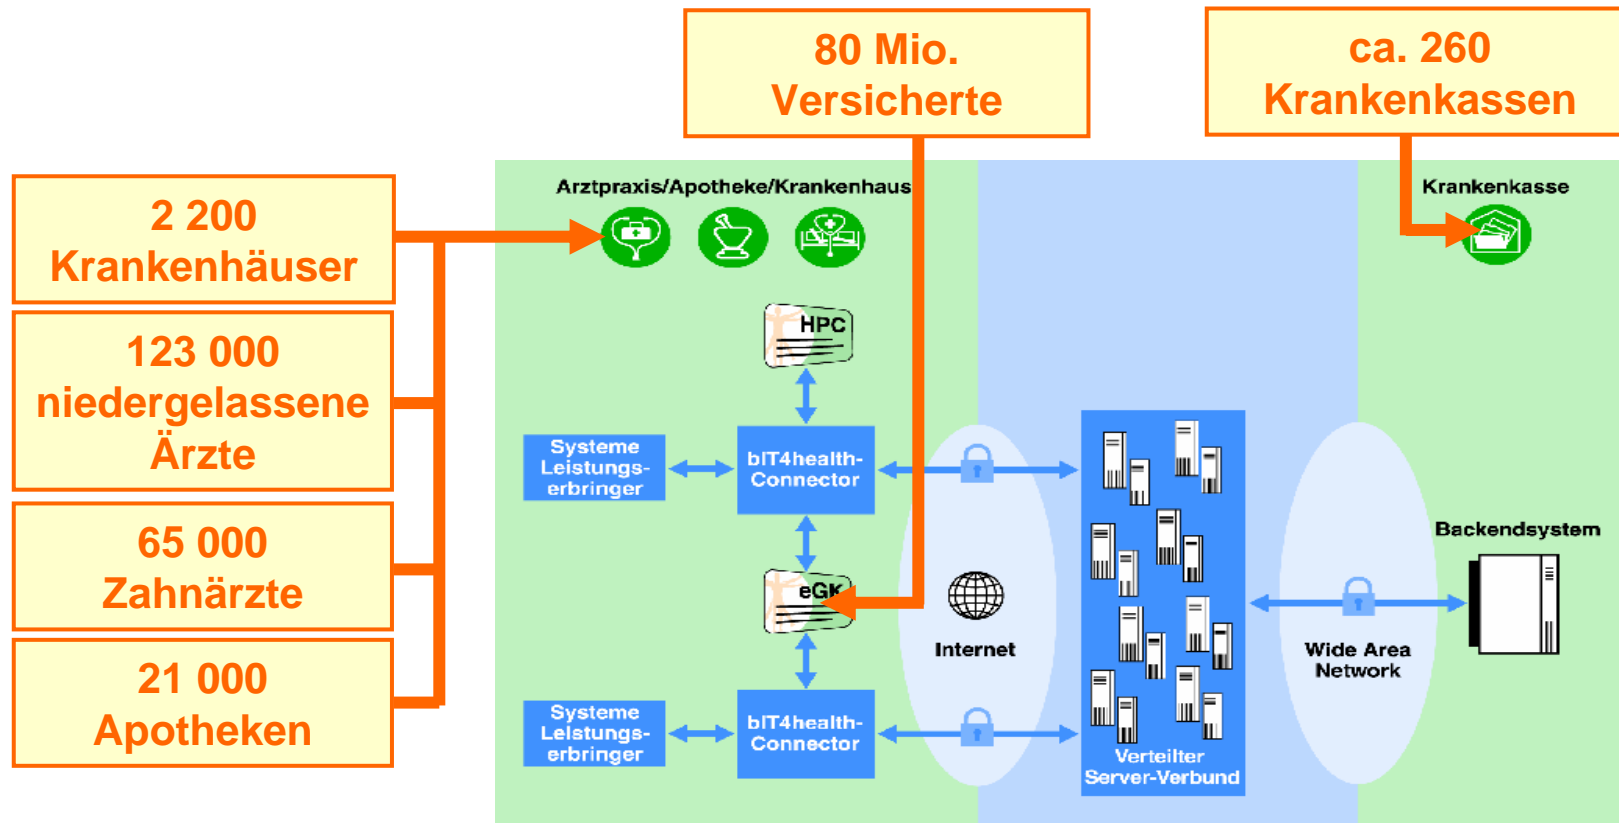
80 Mio.
Versicherte

ca. 260
Krankenkassen

2 200
Krankenhäuser

123 000
niedergelassene
Ärzte

65 000
Zahnärzte

21 000
Apotheken

Arztpraxis/Apotheke/Krankenhaus

Krankenkasse

HPC

Systeme Leistungserbringer

bIT4health-Connector

eGK

Internet

Verteilter Server-Verbund

Wide Area Network

Backendsystem

Systeme Leistungserbringer

bIT4health-Connector